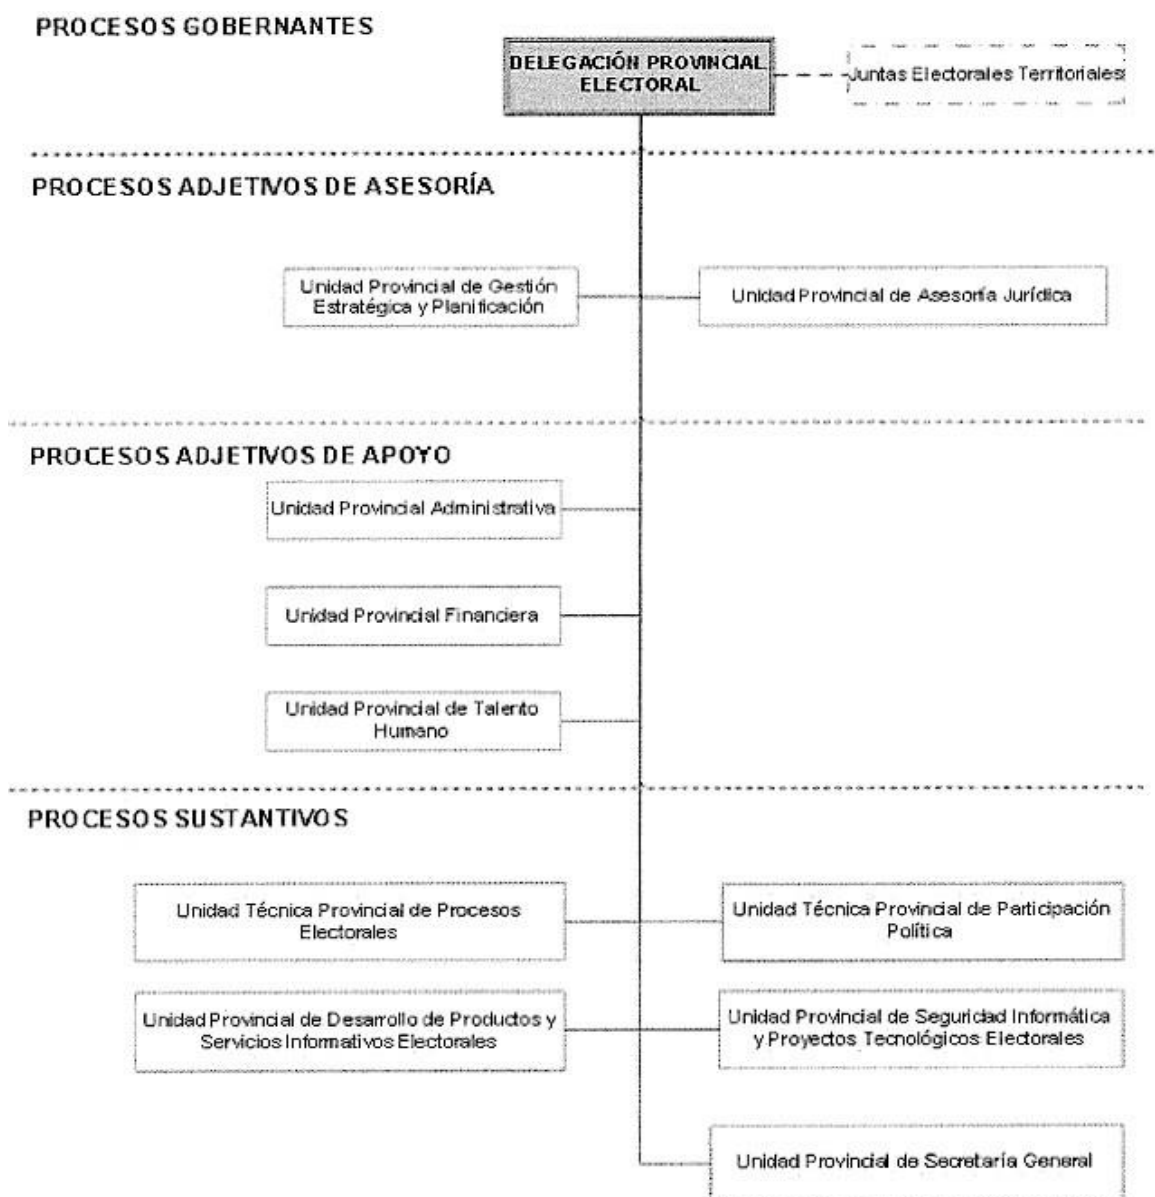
PROCESOS GOBERNANTES

DELEGACIÓN PROVINCIAL ELECTORAL

Juntas Electorales Territoriales

PROCESOS ADJETIVOS DE ASESORÍA

Unidad Provincial de Gestión Estratégica y Planificación

Unidad Provincial de Asesoría Jurídica

PROCESOS ADJETIVOS DE APOYO

Unidad Provincial Administrativa

Unidad Provincial Financiera

Unidad Provincial de Talento Humano

PROCESOS SUSTANTIVOS

Unidad Técnica Provincial de Procesos Electorales

Unidad Técnica Provincial de Participación Política

Unidad Provincial de Desarrollo de Productos y Servicios Informativos Electorales

Unidad Provincial de Seguridad Informática y Proyectos Tecnológicos Electorales

Unidad Provincial de Secretaría General